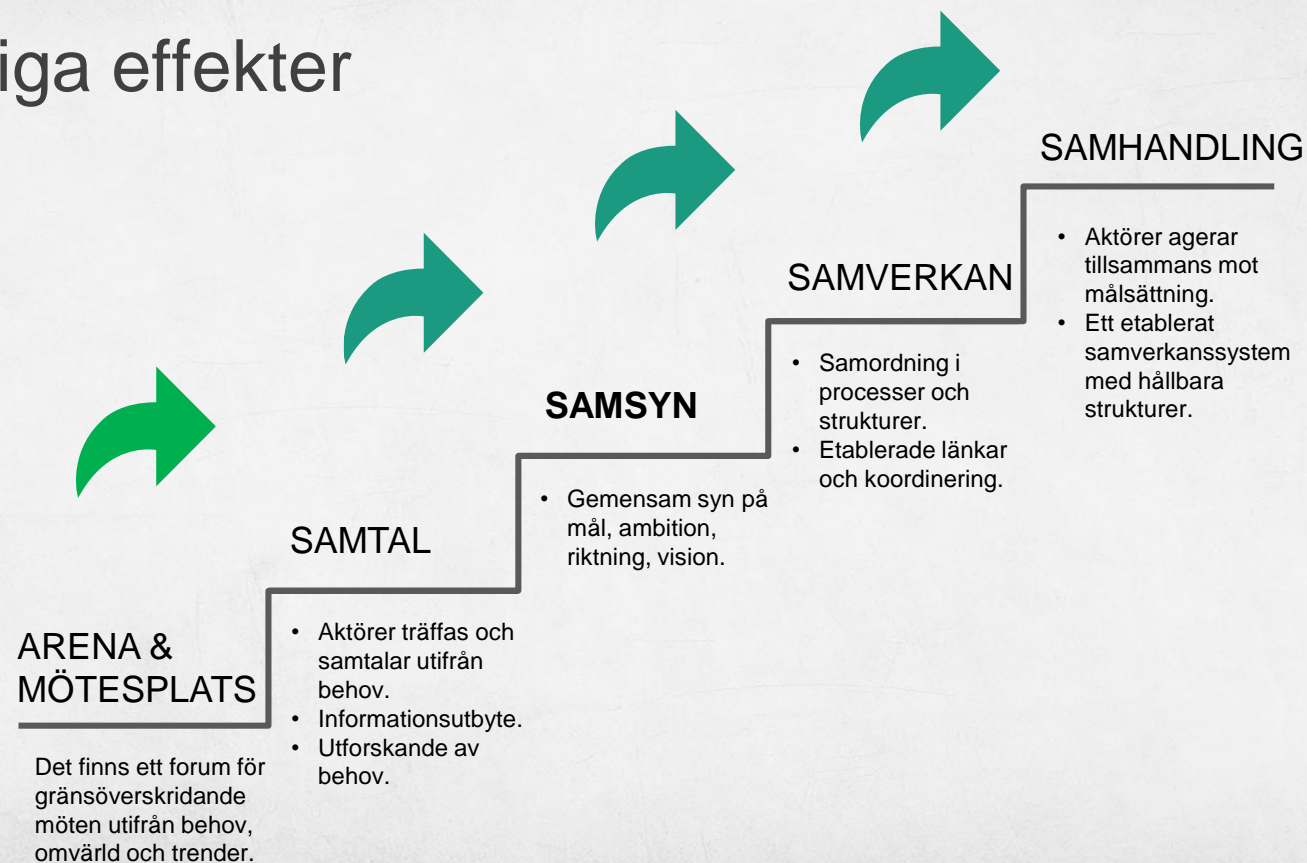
iga effekter

SAMHANDLING

• Aktörer agerar tillsammans mot målsättning.
• Ett etablerat samverkanssystem med hållbara strukturer.

SAMVERKAN

• Samordning i processer och strukturer.
• Etablerade länkar och koordinering.

SAMSYN

• Gemensam syn på mål, ambition, riktning, vision.

SAMTAL

• Aktörer träffas och samtalar utifrån behov.
• Informationsutbyte.
• Utforskande av behov.

ARENA & MÖTESPLATS

Det finns ett forum för gränsöverskridande möten utifrån behov, omvärld och trender.